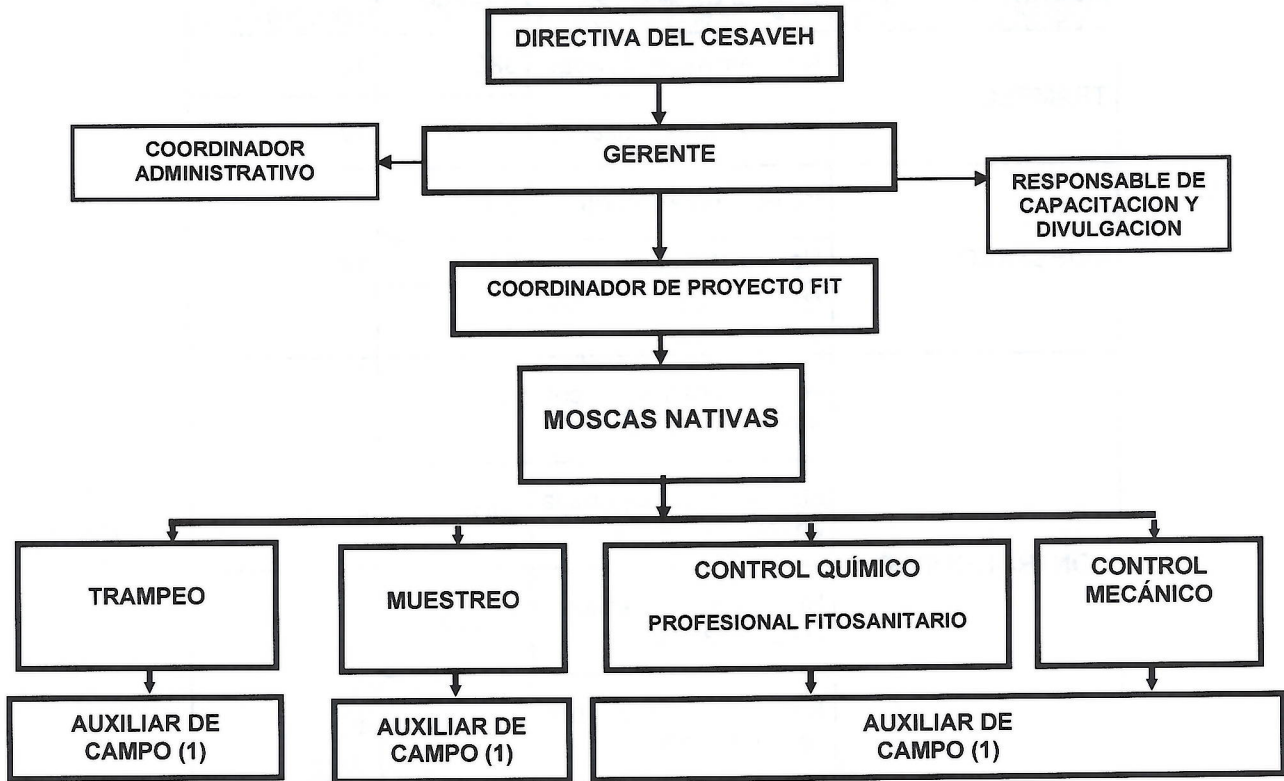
DIRECTIVA DEL CESAVEH

COORDINADOR ADMINISTRATIVO

GERENTE

RESPONSABLE DE CAPACITACION Y DIVULGACION

COORDINADOR DE PROYECTO FIT

MOSCAS NATIVAS

TRAMPEO

MUESTREO

CONTROL QUÍMICO

PROFESIONAL FITOSANITARIO

CONTROL MECÁNICO

AUXILIAR DE CAMPO (1)

AUXILIAR DE CAMPO (1)

AUXILIAR DE CAMPO (1)